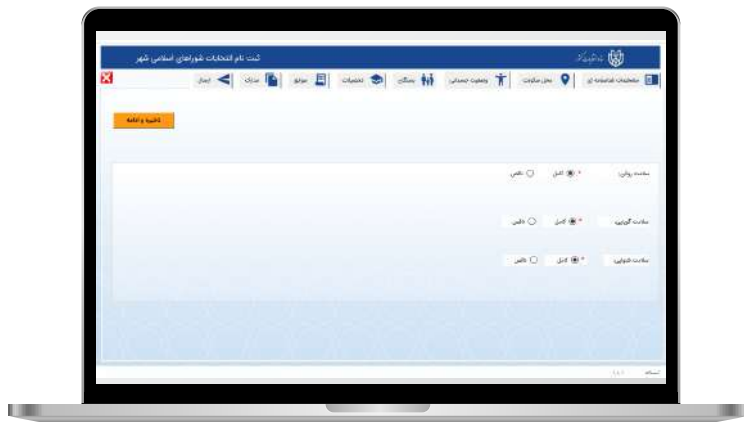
ثبت نام انتخابات شوراهای اسلامی شهر

مشخصات شناسنامه ای | محل سکونت | وضعیت جسمانی | بستگان | تحصیلات | سوابق | مدارک | ارسال

تائید و ادامه

سلامت روان: * کامل ناقص

سلامت گویایی: * کامل ناقص

سلامت شنوایی: * کامل ناقص

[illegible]